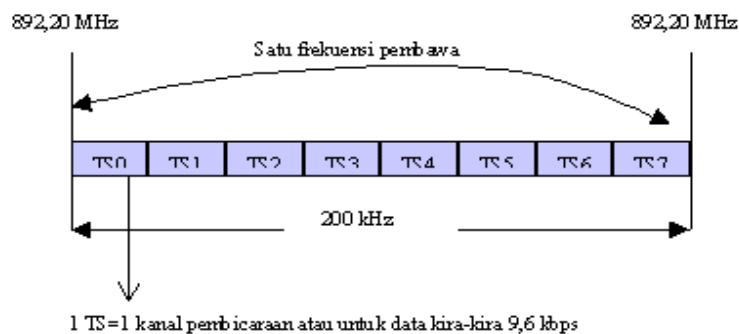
892,20 MHz

892,20 MHz

Satu frekuensi pembawa

| TS0 | TS1 | TS2 | TS3 | TS4 | TS5 | TS6 | TS7 |
|---|---|---|---|---|---|---|---|

200 kHz

1 TS=1 kanal pembicaraan atau untuk data kira-kira 9,6 kbps